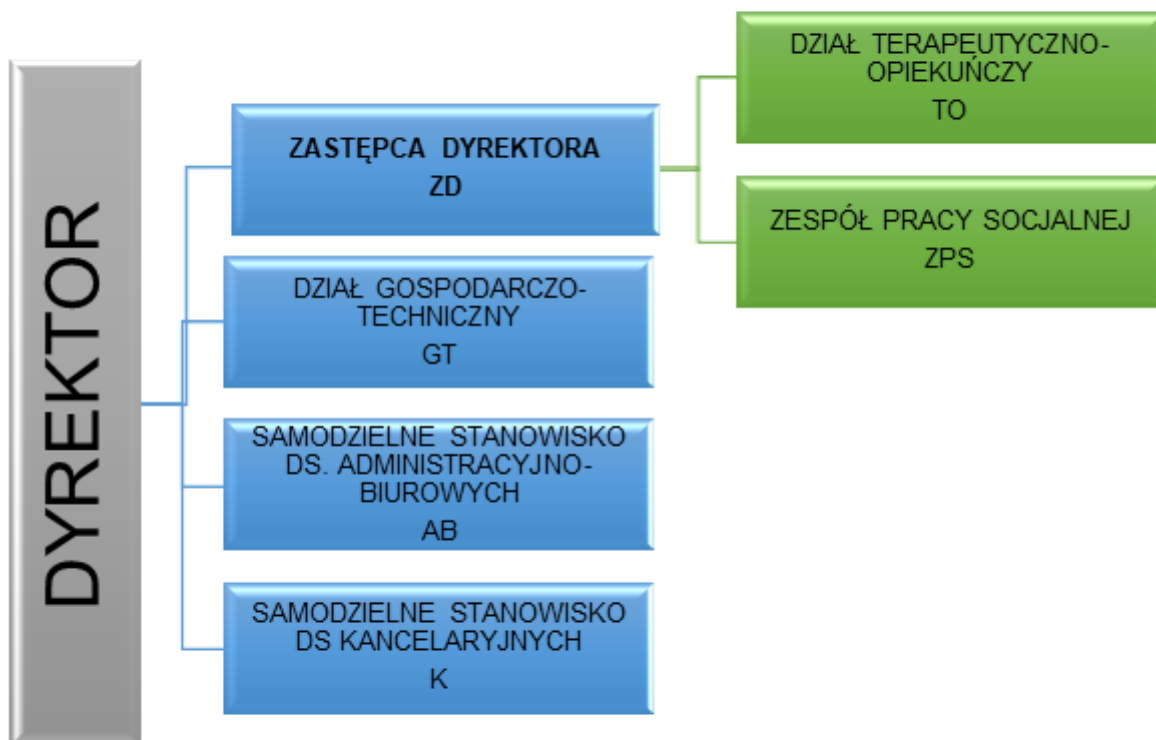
DYREKTOR

ZASTĘPCA DYREKTORA
ZD

DZIAŁ TERAPEUTYCZNO-OPIEKUŃCZY
TO

ZESPÓŁ PRACY SOCJALNEJ
ZPS

DZIAŁ GOSPODARCZO-TECHNICZNY
GT

SAMODZIELNE STANOWISKO DS. ADMINISTRACYJNO-BIUROWYCH
AB

SAMODZIELNE STANOWISKO DS KANCELARYJNYCH
K